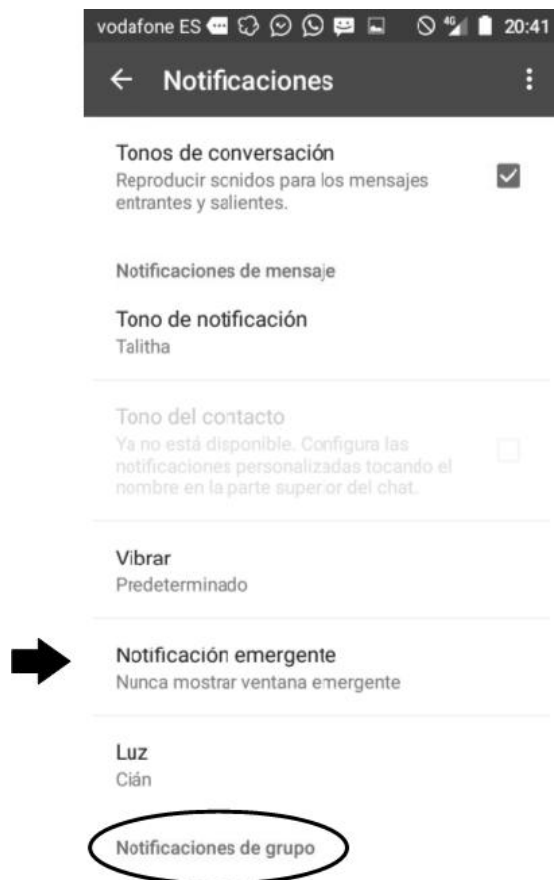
vodafone ES 4G 20:41

← Notificaciones

Tonos de conversación
Reproducir sonidos para los mensajes entrantes y salientes.

Notificaciones de mensaje

Tono de notificación
Talitha

Tono del contacto
Ya no está disponible. Configura las notificaciones personalizadas tocando el nombre en la parte superior del chat.

Vibrar
Predeterminado

Notificación emergente
Nunca mostrar ventana emergente

Luz
Cián

Notificaciones de grupo